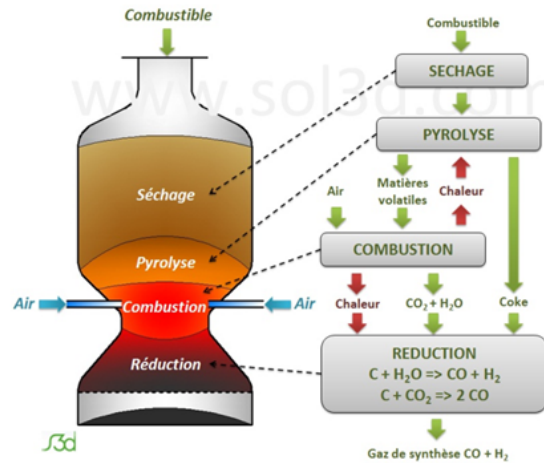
Combustible

Séchage

Pyrolyse

Air

Combustion

Air

Réduction

S3d

www.sol3d.com

Combustible

SECHAGE

PYROLYSE

Matières volatiles

Chaleur

Air

COMBUSTION

Chaleur

$CO_2 + H_2O$

Coke

REDUCTION
$C + H_2O => CO + H_2$
$C + CO_2 => 2\ CO$

Gaz de synthèse $CO + H_2$